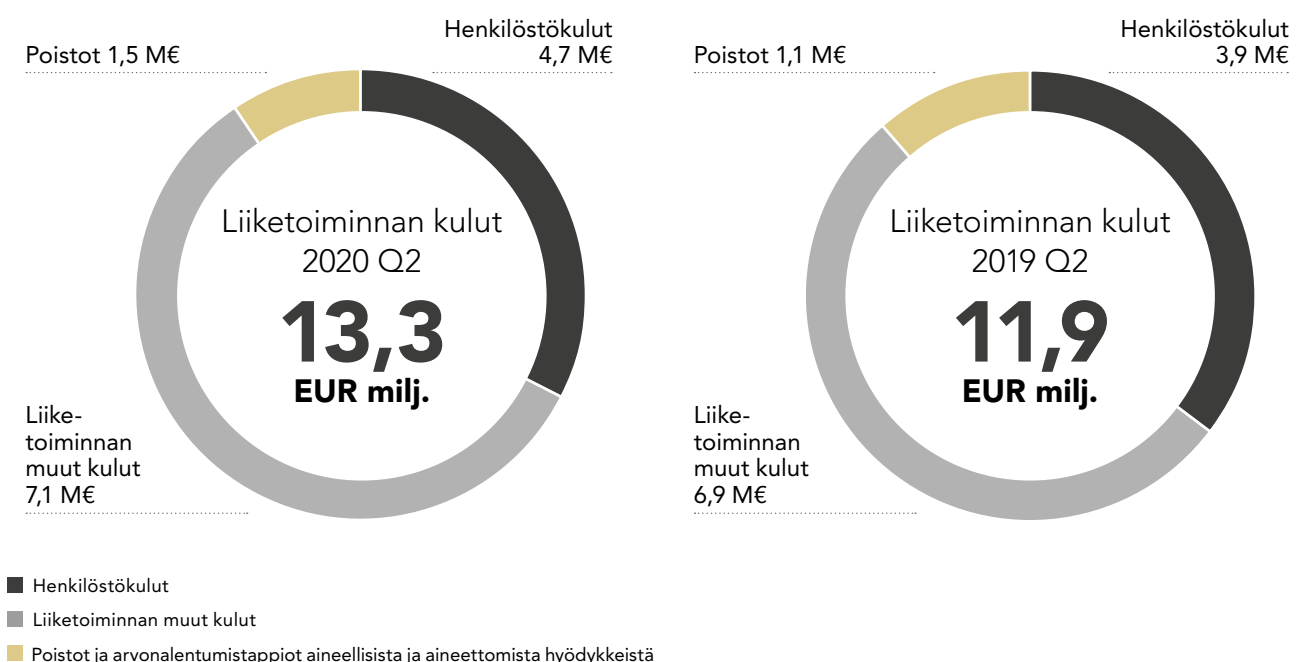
Poistot 1,5 M€

Henkilöstökulut 4,7 M€

Liiketoiminnan kulut 2020 Q2

13,3 EUR milj.

Liiketoiminnan muut kulut 7,1 M€

Poistot 1,1 M€

Henkilöstökulut 3,9 M€

Liiketoiminnan kulut 2019 Q2

11,9 EUR milj.

Liiketoiminnan muut kulut 6,9 M€

Henkilöstökulut

Liiketoiminnan muut kulut

Poistot ja arvonalentumistappiot aineellisista ja aineettomista hyödykkeistä